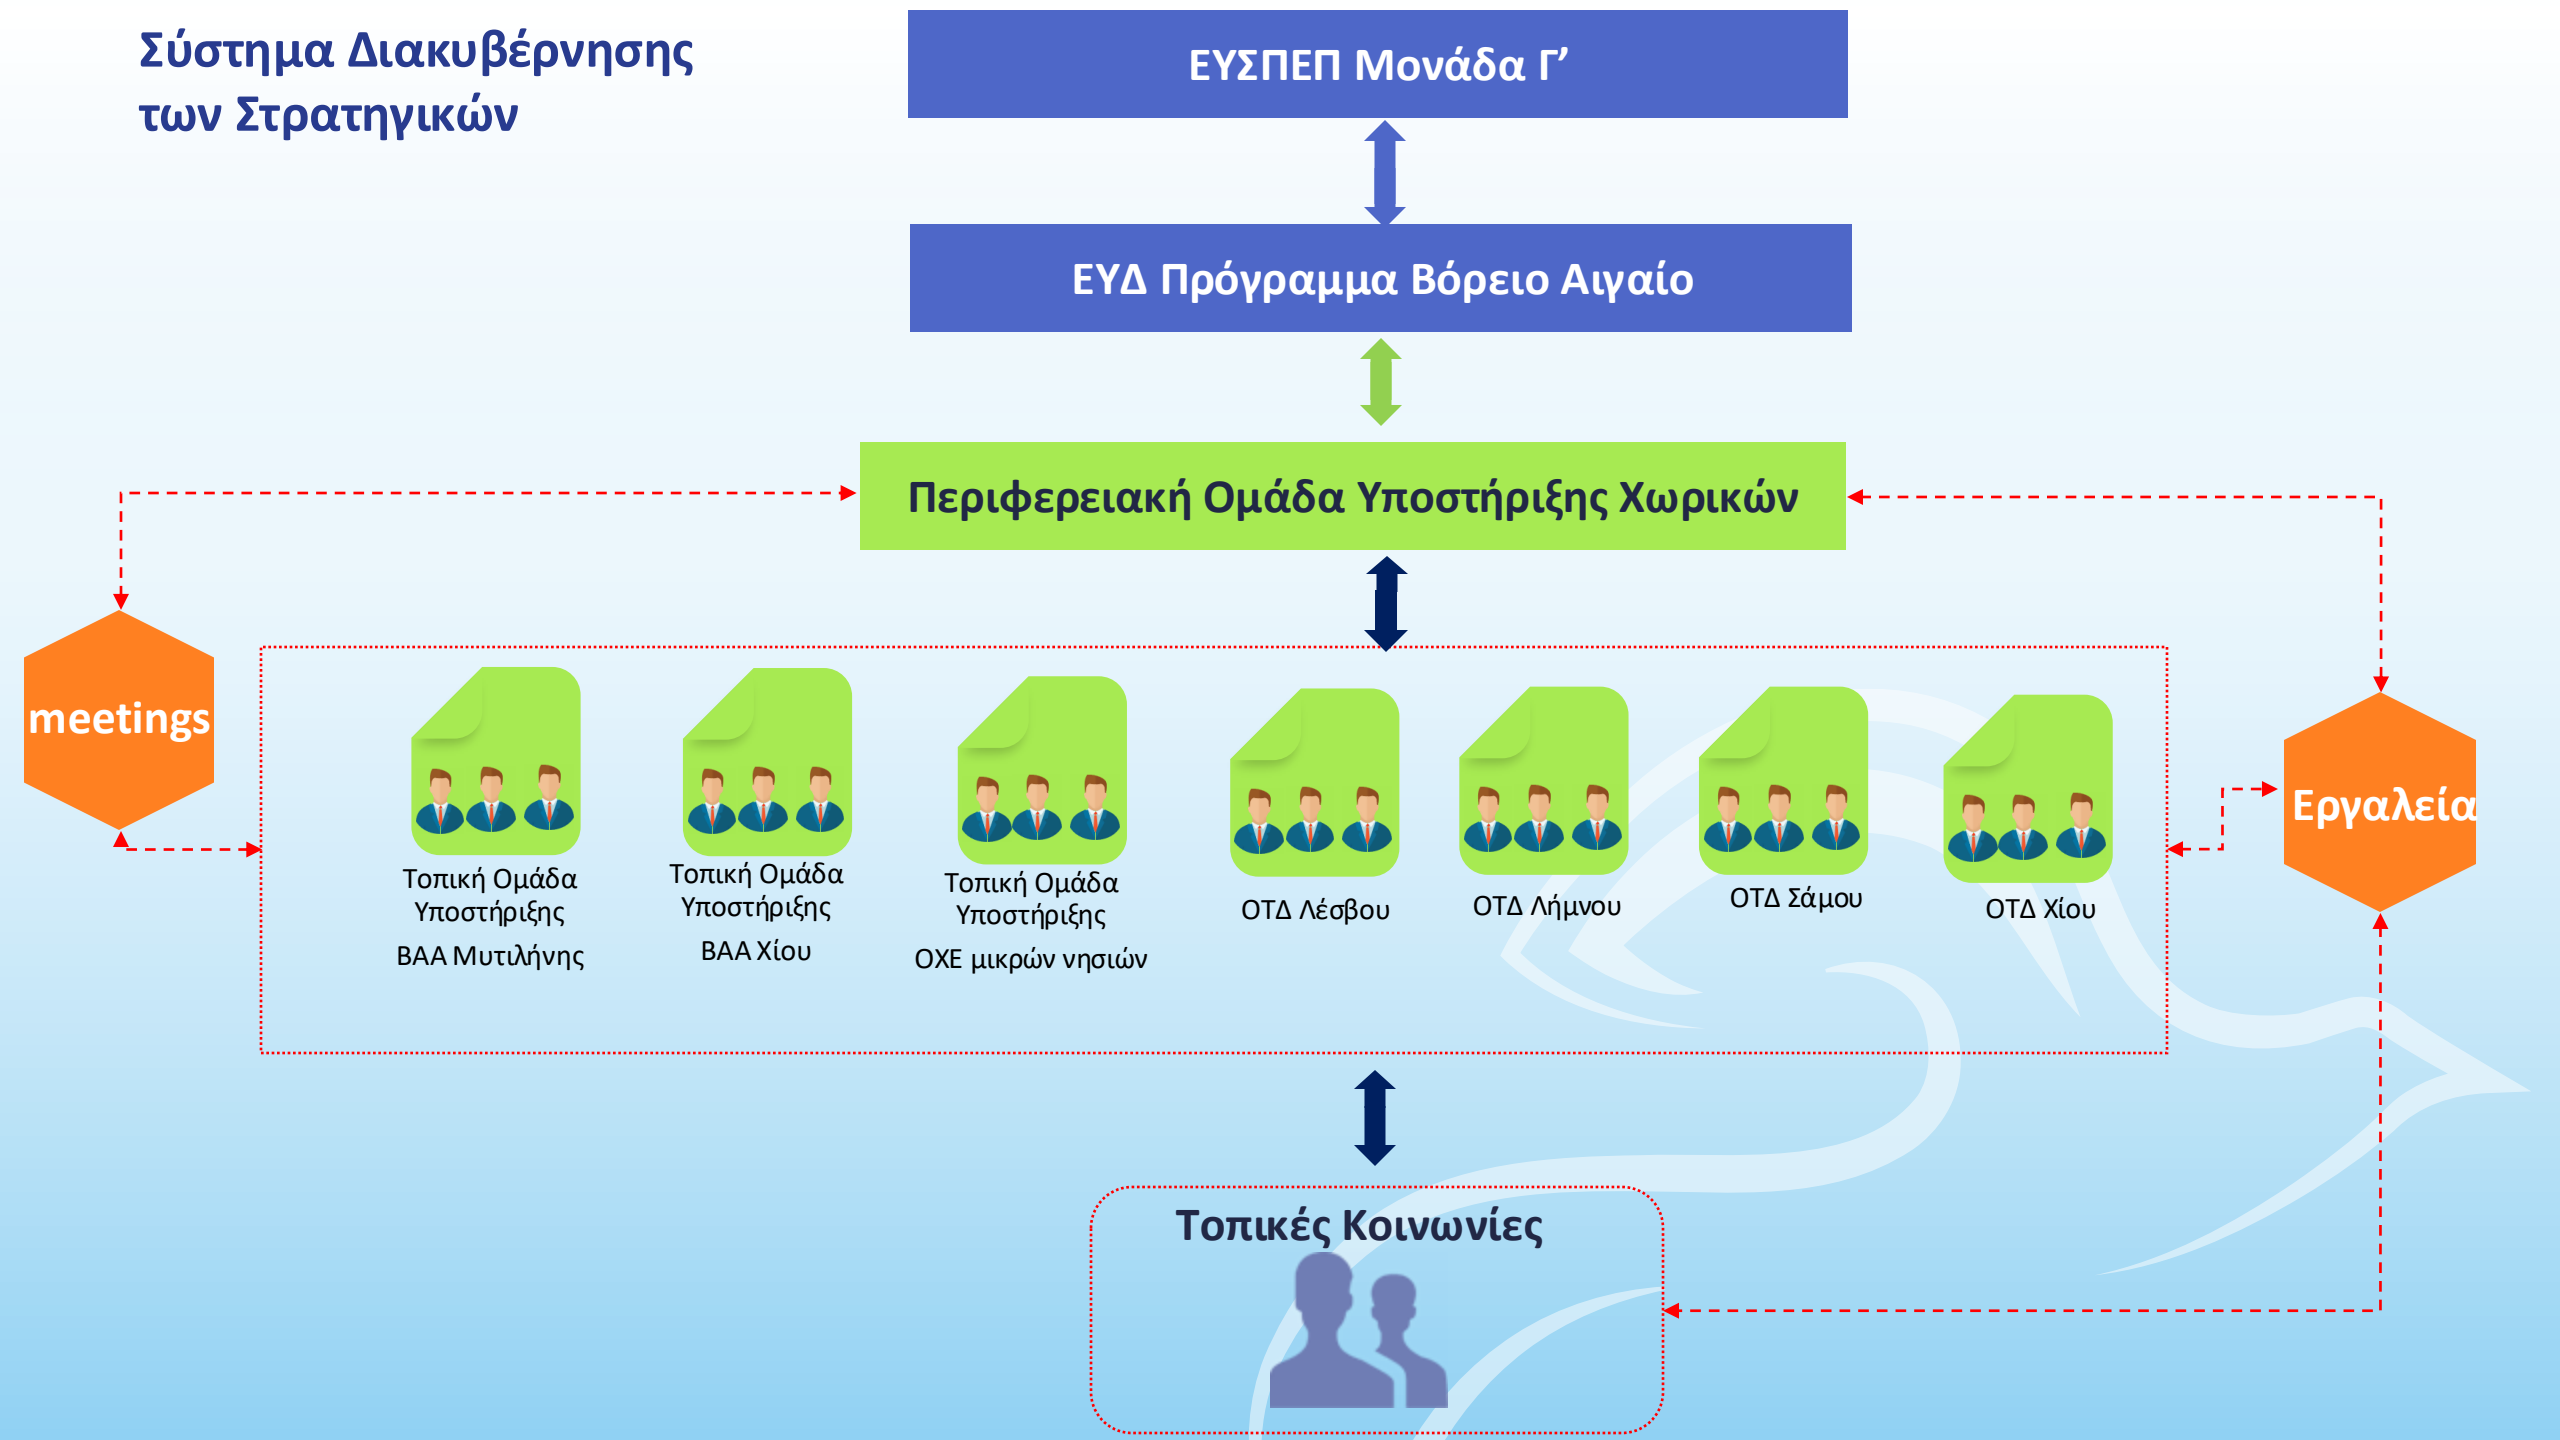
Σύστημα Διακυβέρνησης των Στρατηγικών

ΕΥΣΠΕΠ Μονάδα Γ’

ΕΥΔ Πρόγραμμα Βόρειο Αιγαίο

Περιφερειακή Ομάδα Υποστήριξης Χωρικών

meetings

Εργαλεία

Τοπική Ομάδα Υποστήριξης ΒΑΑ Μυτιλήνης

Τοπική Ομάδα Υποστήριξης ΒΑΑ Χίου

Τοπική Ομάδα Υποστήριξης ΟΧΕ μικρών νησιών

ΟΤΔ Λέσβου

ΟΤΔ Λήμνου

ΟΤΔ Σάμου

ΟΤΔ Χίου

Τοπικές Κοινωνίες